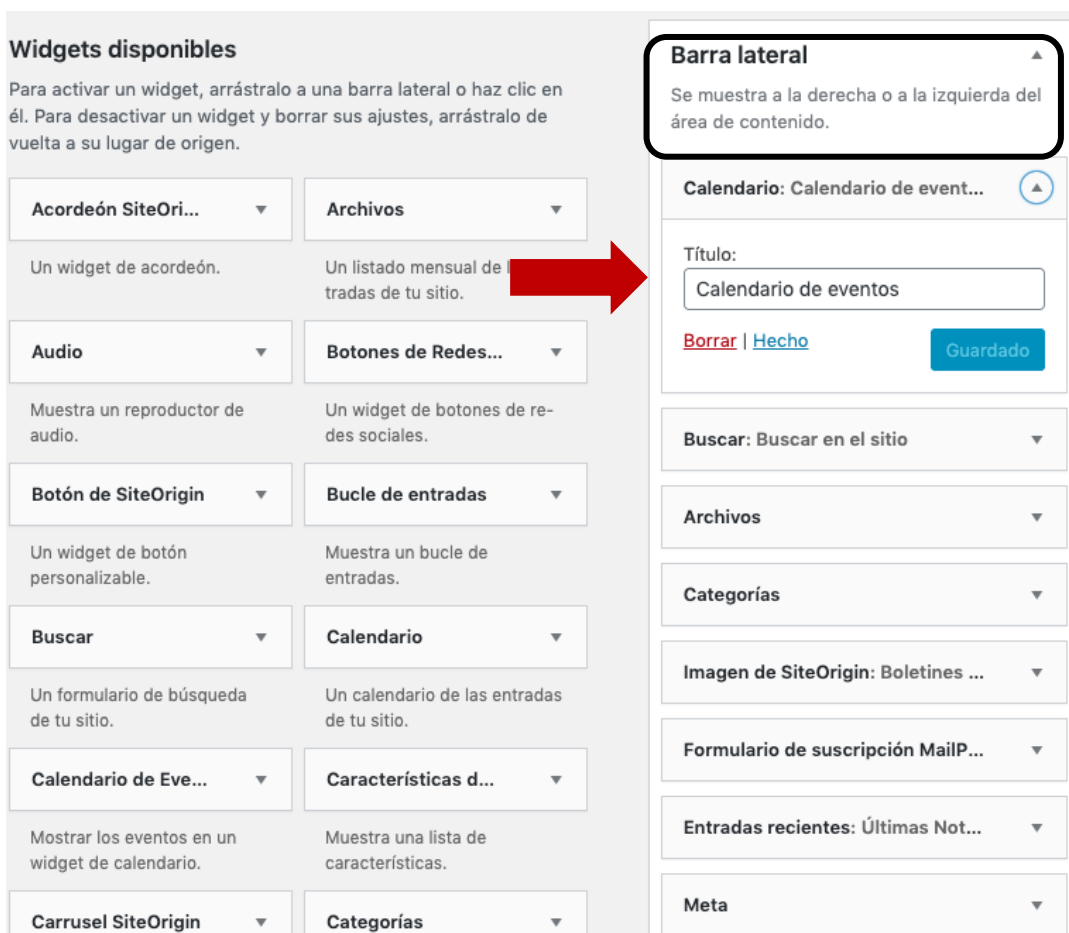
Widgets disponibles

Para activar un widget, arrástralo a una barra lateral o haz clic en él. Para desactivar un widget y borrar sus ajustes, arrástralo de vuelta a su lugar de origen.

Acordeón SiteOri...

Un widget de acordeón.

Archivos

Un listado mensual de l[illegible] tradas de tu sitio.

Audio

Muestra un reproductor de audio.

Botones de Redes...

Un widget de botones de redes sociales.

Botón de SiteOrigin

Un widget de botón personalizable.

Bucle de entradas

Muestra un bucle de entradas.

Buscar

Un formulario de búsqueda de tu sitio.

Calendario

Un calendario de las entradas de tu sitio.

Calendario de Eve...

Mostrar los eventos en un widget de calendario.

Características d...

Muestra una lista de características.

Carrusel SiteOrigin

Categorías

Barra lateral

Se muestra a la derecha o a la izquierda del área de contenido.

Calendario: Calendario de event...

Título:

Calendario de eventos

Borrar | Hecho

Guardado

Buscar: Buscar en el sitio

Archivos

Categorías

Imagen de SiteOrigin: Boletines ...

Formulario de suscripción MailP...

Entradas recientes: Últimas Not...

Meta